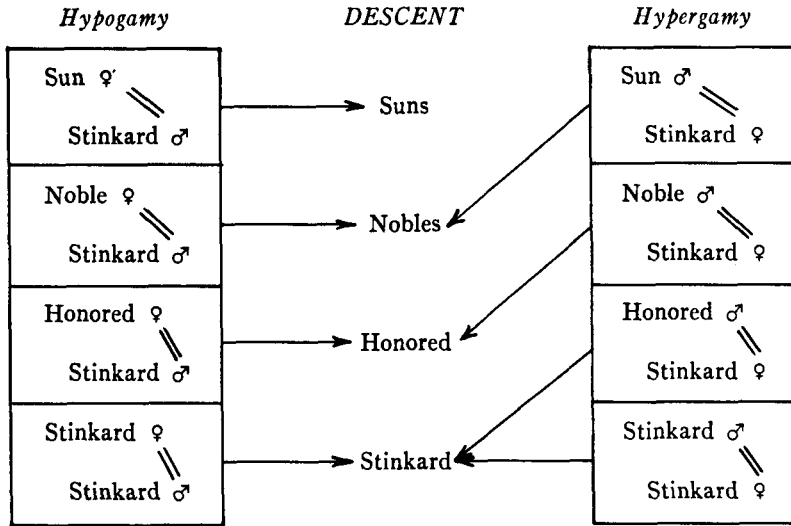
Hypogamy

DESCENT

Hypergamy

Sun ♀ Stinkard ♂

Suns

Sun ♂ Stinkard ♀

Noble ♀ Stinkard ♂

Nobles

Noble ♂ Stinkard ♀

Honored ♀ Stinkard ♂

Honored

Honored ♂ Stinkard ♀

Stinkard ♀ Stinkard ♂

Stinkard

Stinkard ♂ Stinkard ♀